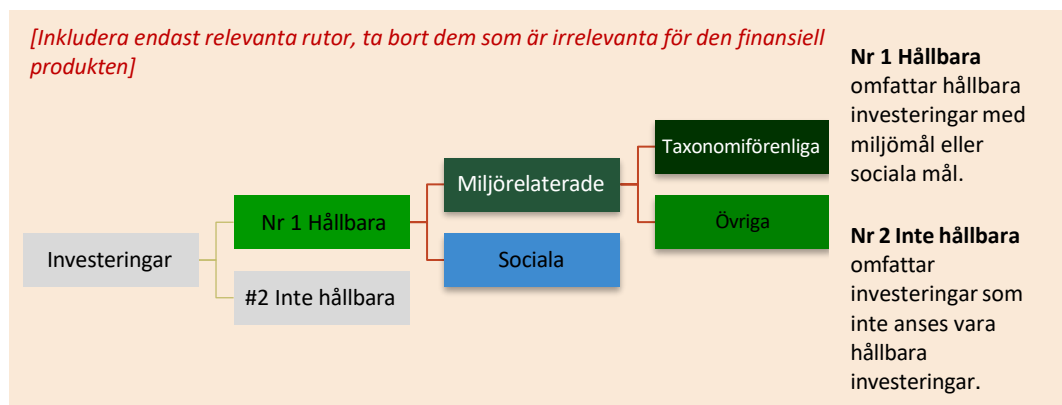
[Inkludera endast relevanta rutor, ta bort dem som är irrelevanta för den finansiell produkten]

Investeringar

Nr 1 Hållbara

#2 Inte hållbara

Miljörelaterade

Sociala

Taxonomiförenliga

Övriga

**Nr 1 Hållbara** omfattar hållbara investeringar med miljömål eller sociala mål.

**Nr 2 Inte hållbara** omfattar investeringar som inte anses vara hållbara investeringar.